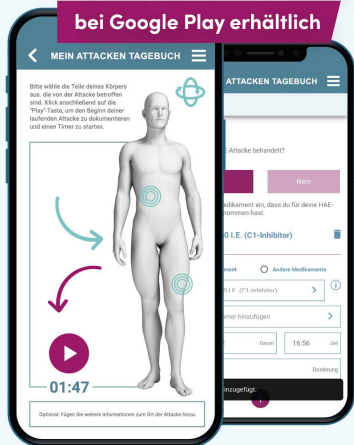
bei Google Play erhältlich

MEIN ATTACKEN TAGEBUCH

Bitte wähle die Teile deines Körpers aus, die von der Attacke betroffen sind. Klick anschließend auf die "Play"-Taste, um den Beginn deiner laufenden Attacke zu dokumentieren und einen Timer zu starten.

01:47

Optional: Füge bis weitere Informationen zum Ort der Attacke hinzu.

ATTACKEN TAGEBUCH

E-Attacke behandelt?

Nein

edikament ein, dass du für deine HAE-nommen hast.

0 I.E. (C1-Inhibitor)

ment

Andere Medikamente

I.E. (C1-Inhibitor)

mer hinzufügen

Datum

16:56

Zeit

Dosierung

inzugefügt.